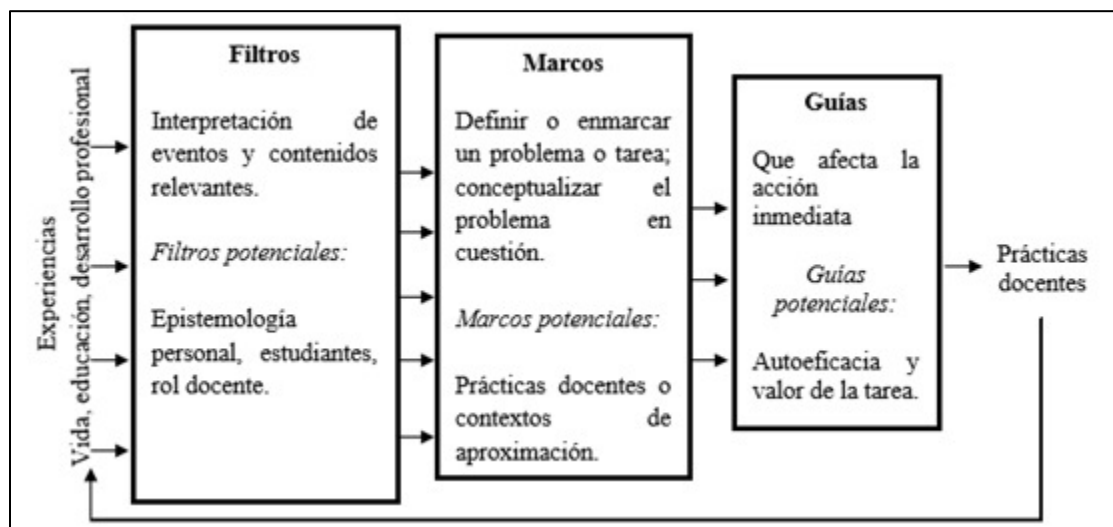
Experiencias
Vida, educación, desarrollo profesional

Filtros

Interpretación de eventos y contenidos relevantes.

*Filtros potenciales:*

Epistemología personal, estudiantes, rol docente.

Marcos

Definir o enmarcar un problema o tarea; conceptualizar el problema en cuestión.

*Marcos potenciales:*

Prácticas docentes o contextos de aproximación.

Guías

Que afecta la acción inmediata

*Guías potenciales:*

Autoeficacia y valor de la tarea.

Prácticas docentes